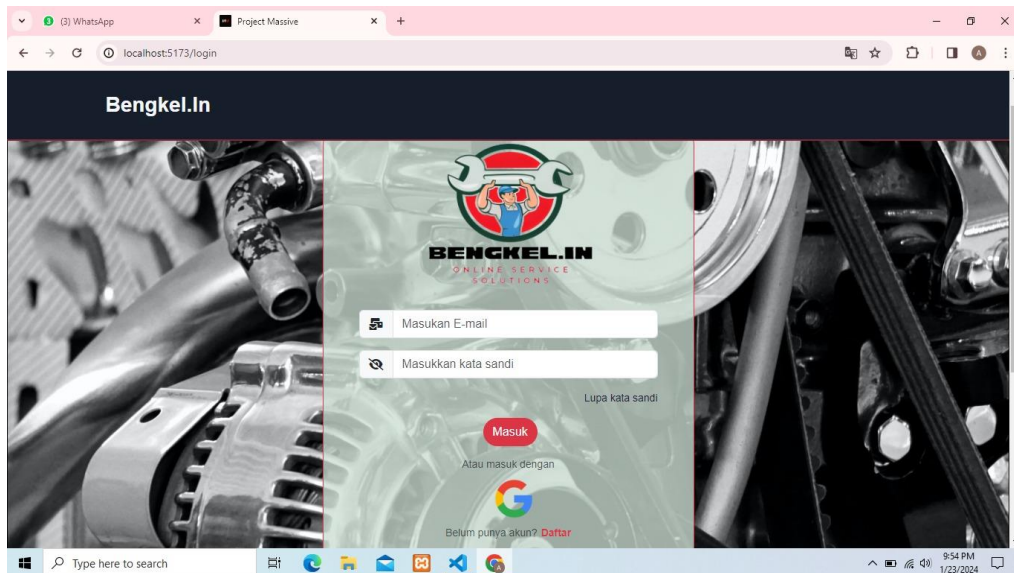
(3) WhatsApp
Project Massive
localhost:5173/login
A

Bengkel.In

BENGKEL.IN
ONLINE SERVICE SOLUTIONS

Masukan E-mail
Masukkan kata sandi
Lupa kata sandi
Masuk
Atau masuk dengan
Belum punya akun? Daftar

Type here to search
9:54 PM
1/23/2024